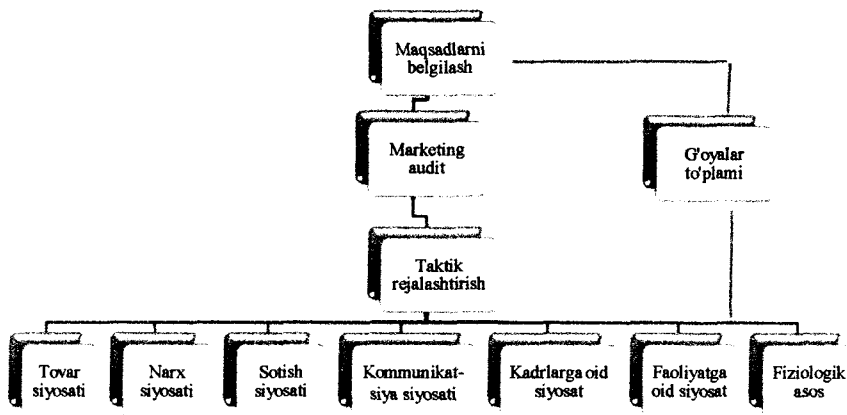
Maqsadlarni belgilash

Marketing audit

G'oyalar to'plami

Taktik rejalashtirish

Tovar siyosati

Narx siyosati

Sotish siyosati

Kommunikatsiya siyosati

Kadrlarga oid siyosat

Faoliyatga oid siyosat

Fiziologik asos